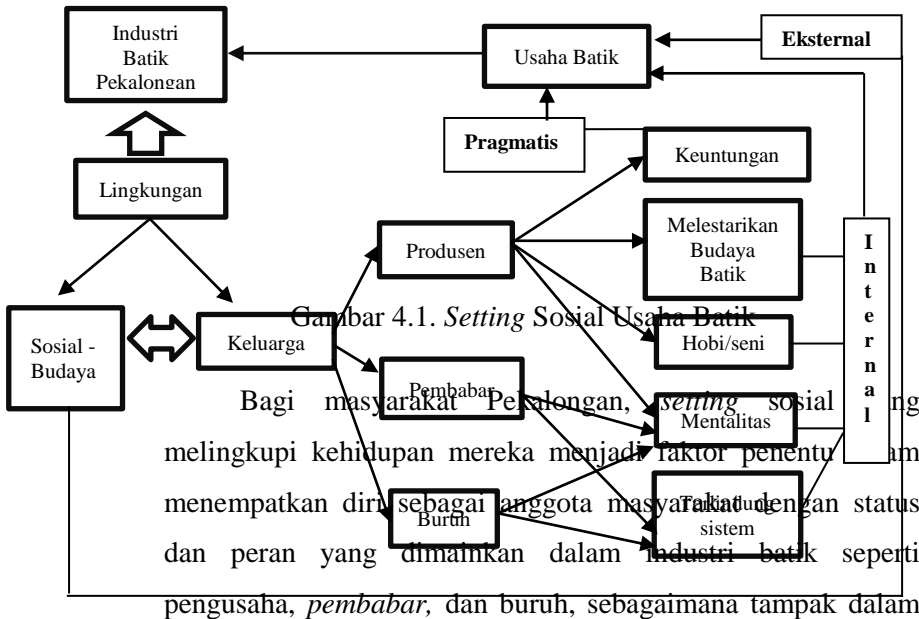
Industri Batik Pekalongan

Usaha Batik

Eksternal

Pragmatis

Keuntungan

Lingkungan

Produsen

Melestarikan Budaya Batik

I n t e r n a l

Gambar 4.1. *Setting* Sosial Usaha Batik

Sosial - Budaya

Keluarga

Hobi/seni

Pembabar

Mentalitas

Buruh

Tuntutan sistem

Bagi masyarakat Pekalongan, *setting* sosial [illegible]ng melingkupi kehidupan mereka menjadi faktor penentu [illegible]am menempatkan diri sebagai anggota masyarakat dengan status dan peran yang dimainkan dalam industri batik seperti pengusaha, *pembabar,* dan buruh, sebagaimana tampak dalam